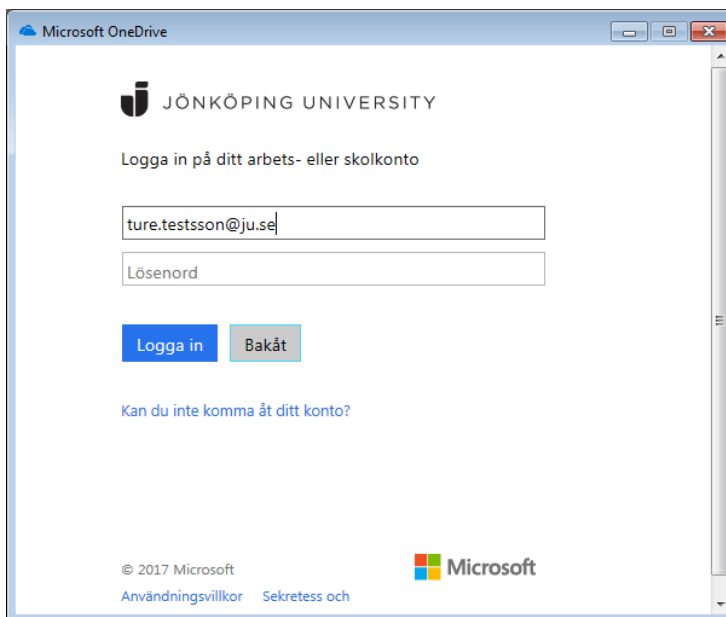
Microsoft OneDrive

JÖNKÖPING UNIVERSITY

Logga in på ditt arbets- eller skolkonto

ture.testsson@ju.se

Lösenord

Logga in
Bakåt

Kan du inte komma åt ditt konto?

© 2017 Microsoft
Microsoft
Användningsvillkor
Sekretess och